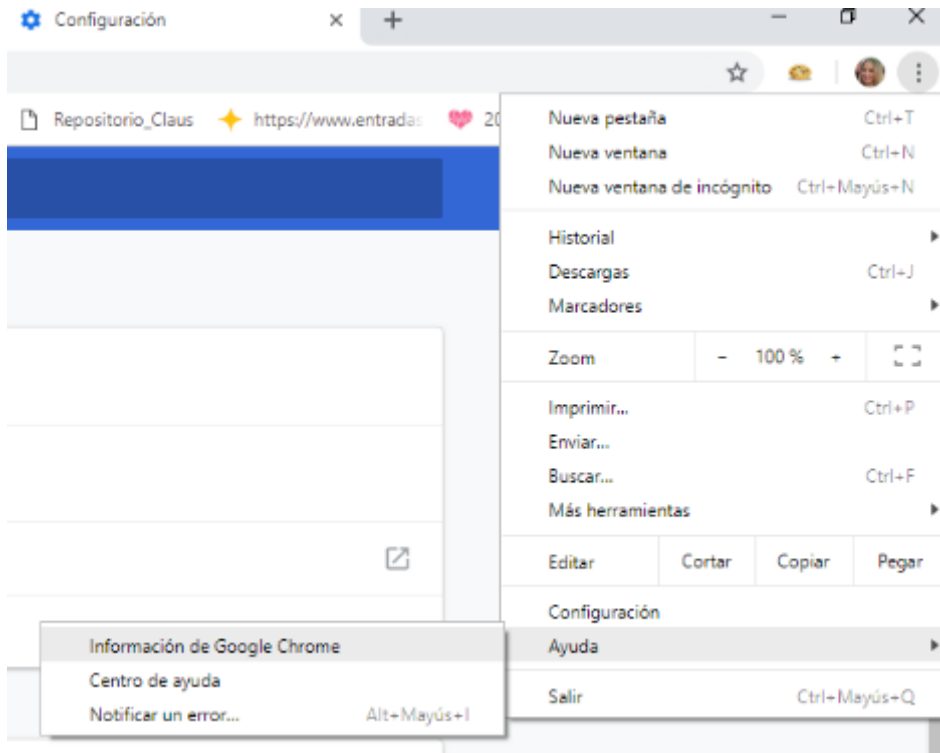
Configuración ×

Repositorio_Claus https://www.entradas 20

Nueva pestaña Ctrl+T
Nueva ventana Ctrl+N
Nueva ventana de incógnito Ctrl+Mayús+N

Historial
Descargas Ctrl+J
Marcadores

Zoom – 100 % +

Imprimir... Ctrl+P
Enviar...
Buscar... Ctrl+F
Más herramientas

Editar Cortar Copiar Pegar

Configuración
Ayuda

Salir Ctrl+Mayús+Q

Información de Google Chrome
Centro de ayuda
Notificar un error... Alt+Mayús+I